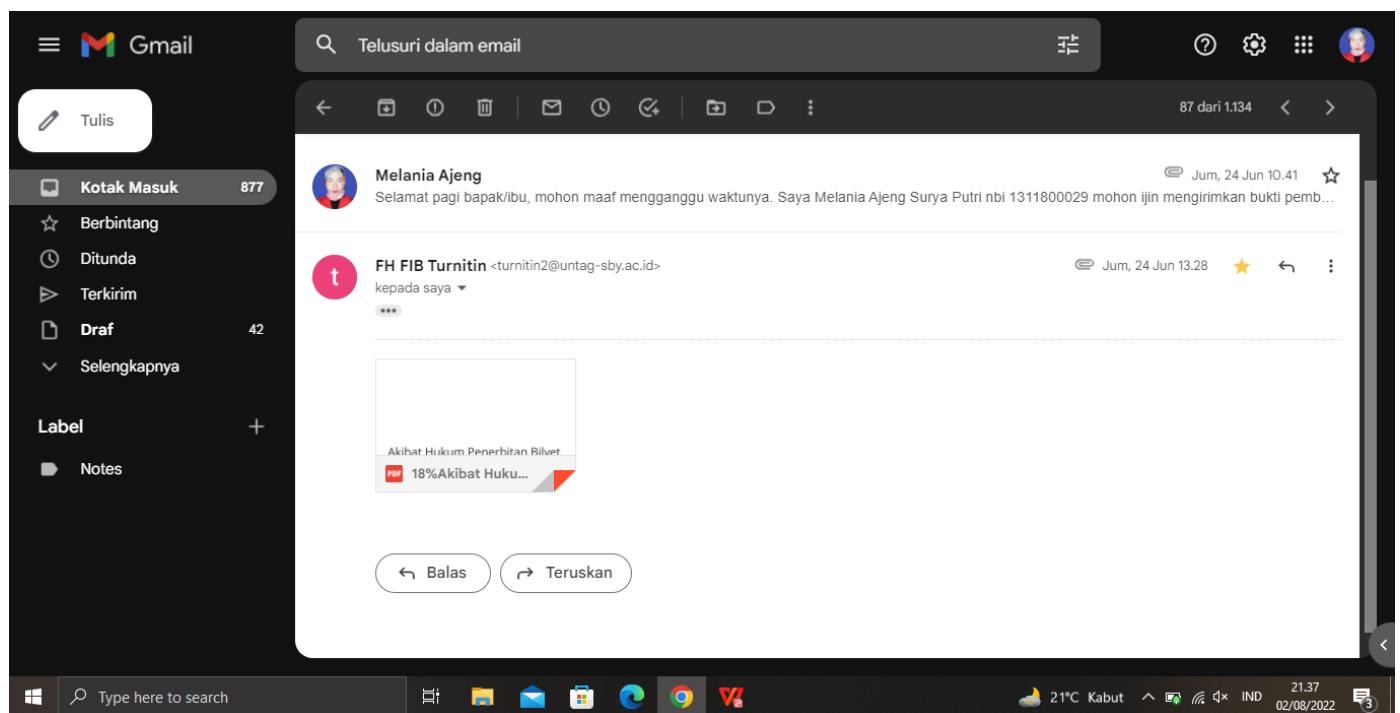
Gmail

Telusuri dalam email

Tulis

Kotak Masuk 877
Berbintang
Ditunda
Terkirim
Draf 42
Selengkapnya

Label +
Notes

87 dari 1.134

Melania Ajeng
Jum, 24 Jun 10.41
Selamat pagi bapak/ibu, mohon maaf mengganggu waktunya. Saya Melania Ajeng Surya Putri nbi 1311800029 mohon ijin mengirimkan bukti pemb...

FH FIB Turnitin <turnitin2@untag-sby.ac.id>
Jum, 24 Jun 13.28
kepada saya

Akibat Hukum Penerbitan Bilyet
18%Akibat Huku...

Balas
Teruskan

Type here to search
21°C Kabut
IND
21.37
02/08/2022
3